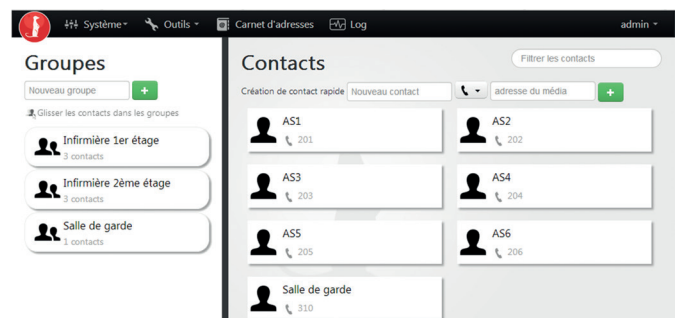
Système ▾ Outils ▾ Carnet d'adresses Log admin ▾

Groupes

Nouveau groupe +

Glisser les contacts dans les groupes

Infirmière 1er étage
3 contacts

Infirmière 2ème étage
3 contacts

Salle de garde
1 contacts

Contacts

Filtrer les contacts

Création de contact rapide Nouveau contact adresse du média +

AS1
201

AS2
202

AS3
203

AS4
204

AS5
205

AS6
206

Salle de garde
310